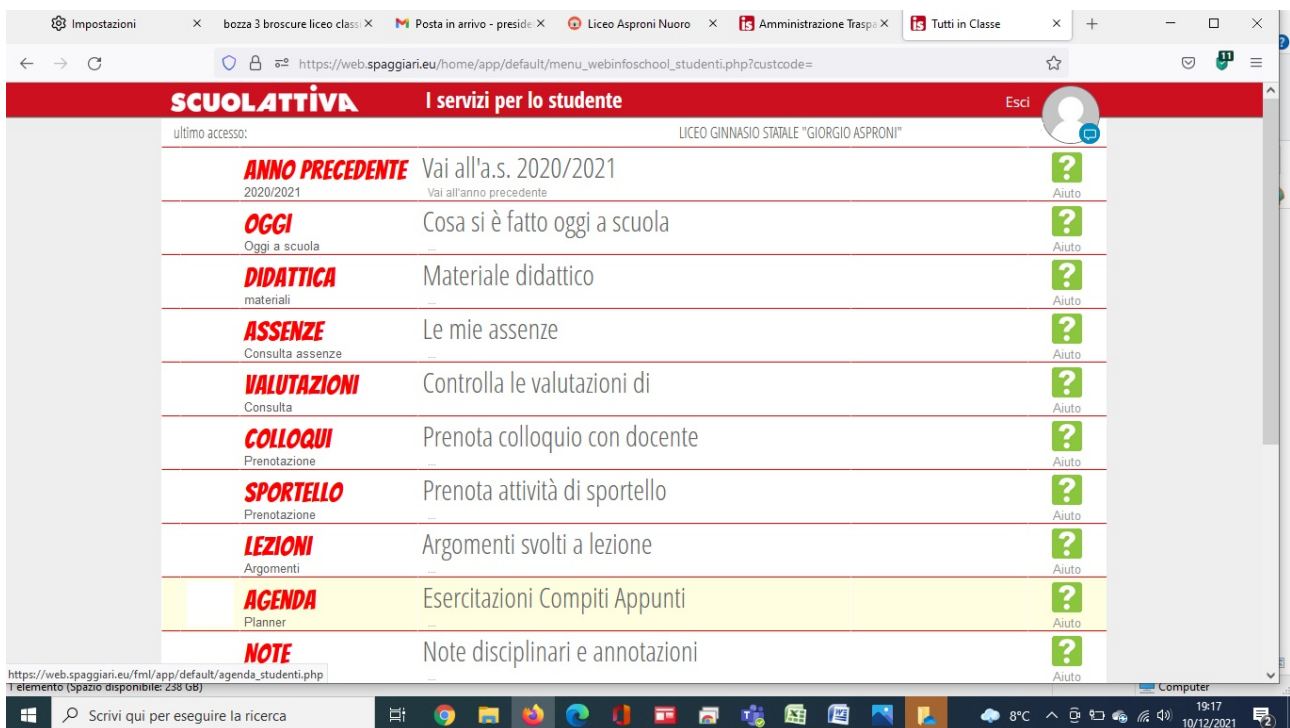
Impostazioni × bozza 3 broscure liceo classi × Posta in arrivo - preside × Liceo Asproni Nuoro × Administrazione Traspa × Tutti in Classe × +

https://web.spaggiari.eu/home/app/default/menu_webinfoschool_studenti.php?custcode=

11

SCUOLATTIVA I servizi per lo studente Esci

ultimo accesso: LICEO GINNASIO STATALE "GIORGIO ASPRONI"

ANNO PRECEDENTE 2020/2021 Vai all'a.s. 2020/2021 Vai all'anno precedente ? Aiuto

OGGI Oggi a scuola Cosa si è fatto oggi a scuola ... ? Aiuto

DIDATTICA materiali Materiale didattico ... ? Aiuto

ASSENZE Consulta assenze Le mie assenze ... ? Aiuto

VALUTAZIONI Consulta Controlla le valutazioni di ... ? Aiuto

COLLOQUI Prenotazione Prenota colloquio con docente ... ? Aiuto

SPORTELLO Prenotazione Prenota attività di sportello ... ? Aiuto

LEZIONI Argomenti Argomenti svolti a lezione ... ? Aiuto

AGENDA Planner Esercitazioni Compiti Appunti ... ? Aiuto

NOTE Note disciplinari e annotazioni ... ? Aiuto

https://web.spaggiari.eu/fml/app/default/agenda_studenti.php
1 elemento (Spazio disponibile: 238 GB)
Computer

Scrivi qui per eseguire la ricerca

8°C 19:17 10/12/2021 2